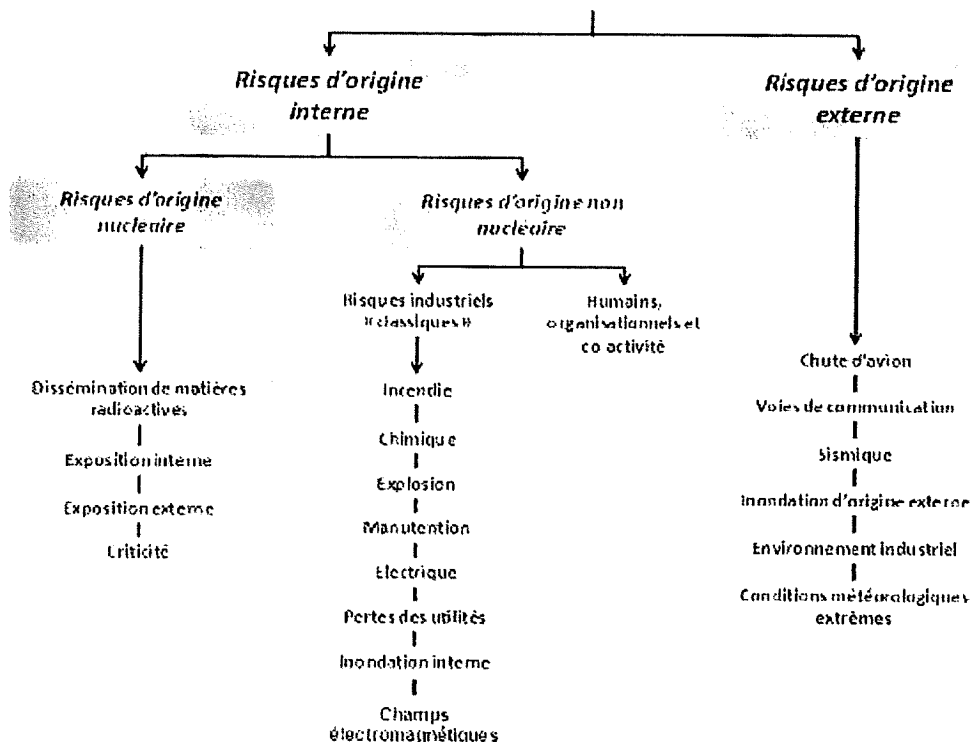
Risques d'origine interne

Risques d'origine externe

Risques d'origine nucléaire

Risques d'origine non nucléaire

Risques industriels « classiques »

Humains, organisationnels et co activité

Dissémination de matières radioactives

Exposition interne

Exposition externe

Criticité

Incendie

Chimique

Explosion

Manutention

Electrique

Pertes des utilités

Inondation interne

Champs électromagnétiques

Chute d'avion

Voies de communication

Sismique

Inondation d'origine externe

Environnement industriel

Conditions météorologiques extrêmes